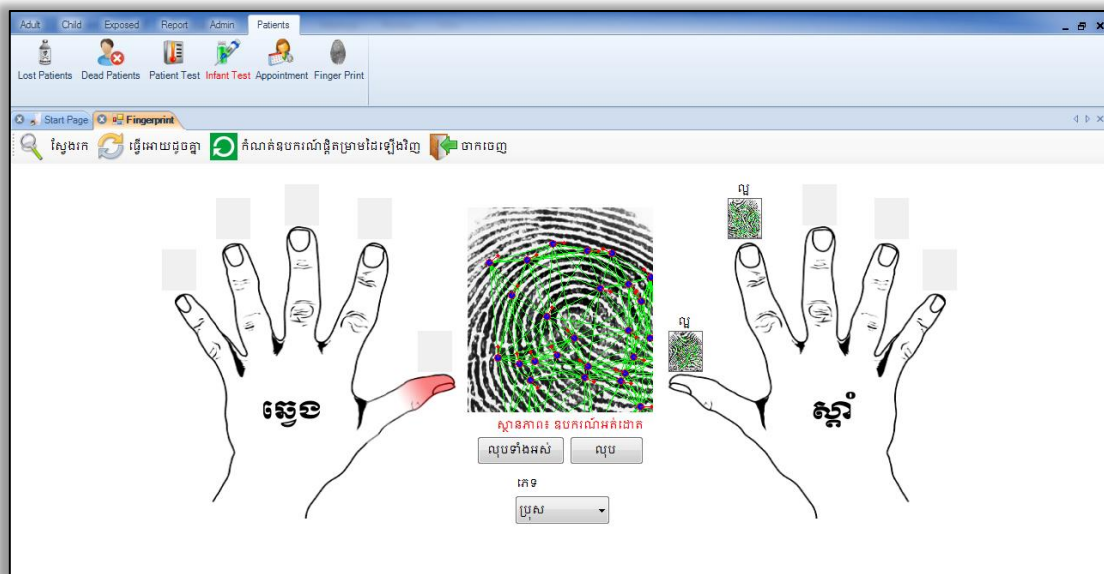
Adult Child Exposed Report Admin Patients

Lost Patients Dead Patients Patient Test Infant Test Appointment Finger Print

Start Page Fingerprint

ស្វែងរក ធ្វើអោយដូចគ្នា កំណត់ឧបករណ៍ផ្ដិតម្រាមដៃឡើងវិញ ចាកចេញ

ល្អ

ល្អ

ឆ្វេង

ស្តាំ

ស្ថានភាព៖ ឧបករណ៍អត់ដោត

លុបទាំងអស់ លុប

ភេទ

ប្រុស